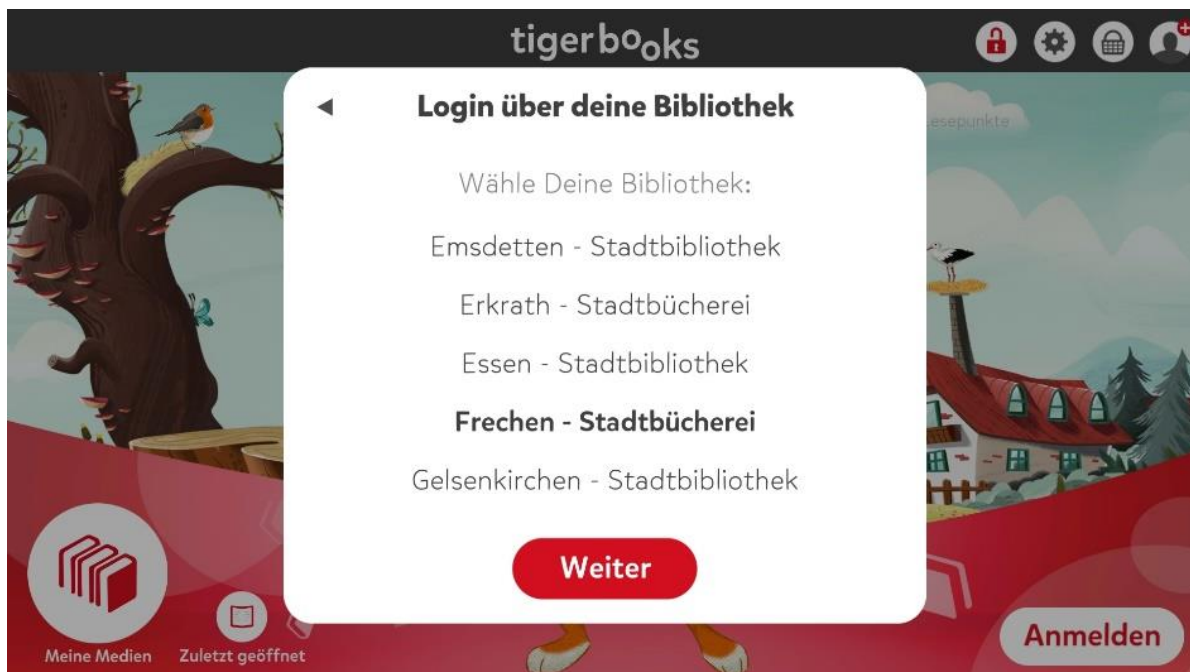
tigerbooks

Login über deine Bibliothek

esepunkte

Wähle Deine Bibliothek:

Emsdetten - Stadtbibliothek

Erkrath - Stadtbücherei

Essen - Stadtbibliothek

Frechen - Stadtbücherei

Gelsenkirchen - Stadtbibliothek

Weiter

Meine Medien

Zuletzt geöffnet

Anmelden